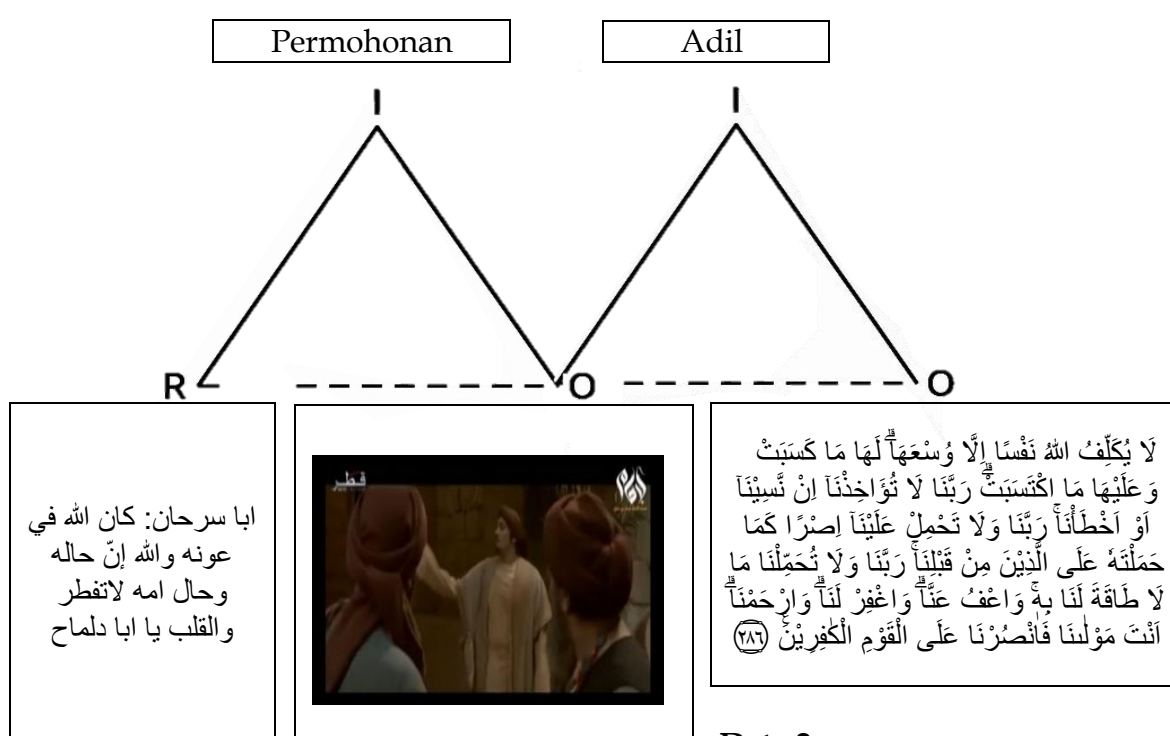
Permohonan

Adil

I

I

R

O

O

ابا سرحان: كان الله في عونه والله إنّ حاله وحال امه لاتفطر والقلب يا ابا دلماح

قطر

لَا يُكَلِّفُ اللّٰهُ نَفْسًا اِلَّا وُسْعَهَاۗ لَهَا مَا كَسَبَتْ وَعَلَيْهَا مَا اكْتَسَبَتْۗ رَبَّنَا لَا تُؤَاخِذْنَآ اِنْ نَّسِيْنَآ اَوْ اَخْطَأْنَاۚ رَبَّنَا وَلَا تَحْمِلْ عَلَيْنَآ اِصْرًا كَمَا حَمَلْتَهٗ عَلَى الَّذِيْنَ مِنْ قَبْلِنَاۚ رَبَّنَا وَلَا تُحَمِّلْنَا مَا لَا طَاقَةَ لَنَا بِهٖۚ وَاعْفُ عَنَّاۗ وَاغْفِرْ لَنَاۗ وَارْحَمْنَاۗ اَنْتَ مَوْلٰىنَا فَانْصُرْنَا عَلَى الْقَوْمِ الْكٰفِرِيْنَ ٢٨٦

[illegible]